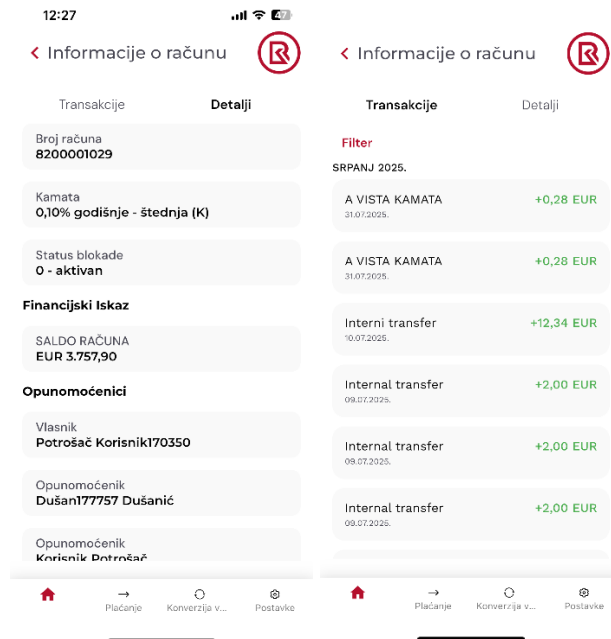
12:27

< Informacije o računu

Transakcije Detalji

Broj računa
8200001029

Kamata
0,10% godišnje - štednja (K)

Status blokade
0 - aktivan

Financijski Iskaz

SALDO RAČUNA
EUR 3.757,90

Opunomoćenici

Vlasnik
Potrošač Korisnik170350

Opunomoćenik
Dušan177757 Dušanić

Opunomoćenik
Korisnik Potrošač

Plaćanje Konverzija v... Postavke

< Informacije o računu

Transakcije Detalji

Filter

SRPANJ 2025.

A VISTA KAMATA
31.07.2025.
+0,28 EUR

A VISTA KAMATA
31.07.2025.
+0,28 EUR

Interni transfer
10.07.2025.
+12,34 EUR

Internal transfer
09.07.2025.
+2,00 EUR

Internal transfer
09.07.2025.
+2,00 EUR

Internal transfer
09.07.2025.
+2,00 EUR

Plaćanje Konverzija v... Postavke